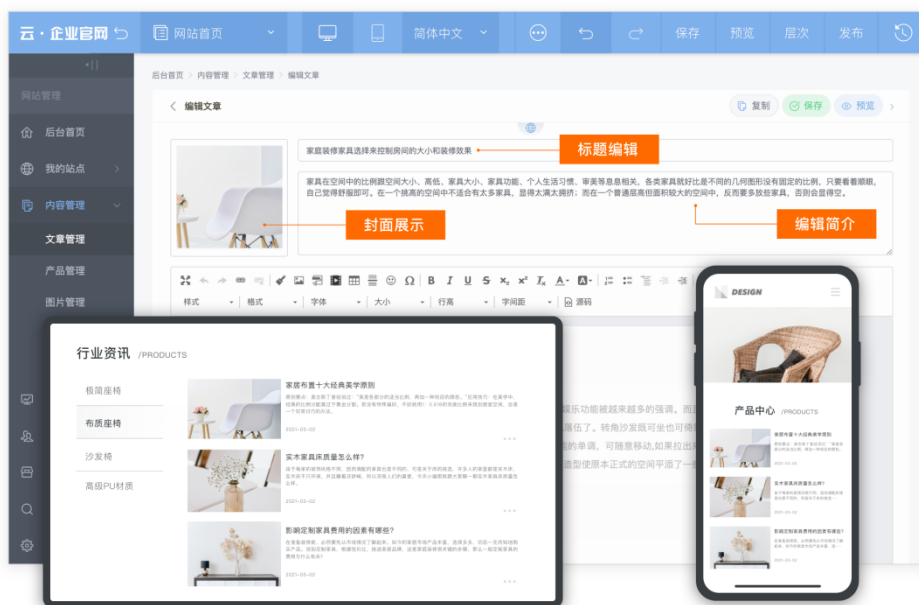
云·企业官网

网站首页

简体中文

保存 预览 层次 发布

网站管理

后台首页

我的站点

内容管理

文章管理

产品管理

图片管理

后台首页 > 内容管理 > 文章管理 > 编辑文章

编辑文章

复制 保存 预览

家居装修家具选择来控制房间的大小和装修效果

标题编辑

家具在空间中的比例跟空间大小、高低、家具功能、个人生活习惯、审美等息息相关。各类家具就好比是不同的几何图形按有固定的比例，只要看着顺眼，自己觉得舒服即可。在一个挑高的空间中不适合有太多家具，显得太满太拥挤；而在一个普通层高但面积较大的空间中，反而要多放些家具，否则会显得空。

封面展示

编辑简介

样式 格式 字体 大小 行高 字间距 源码

行业资讯 /PRODUCTS

极简座椅

布质座椅

沙发椅

高级PU材质

家居布置十大经典美学原则

2021-03-02

实木家具质量怎么样?

2021-03-02

影响定制家具费用的因素有哪些?

2021-03-02

DESIGN

产品中心 /PRODUCTS

家居布置十大经典美学原则

实木家具质量怎么样?

影响定制家具费用的因素有哪些?

2021-03-02